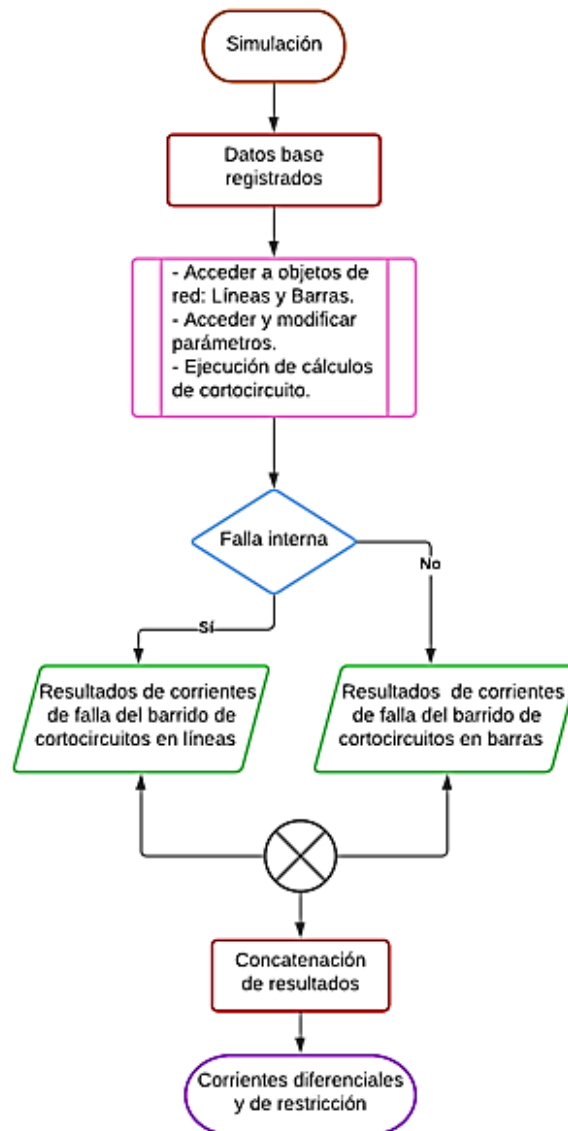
Simulación

Datos base registrados

- Acceder a objetos de red: Líneas y Barras.
- Acceder y modificar parámetros.
- Ejecución de cálculos de cortocircuito.

Falla interna

Sí

No

Resultados de corrientes de falla del barrido de cortocircuitos en líneas

Resultados de corrientes de falla del barrido de cortocircuitos en barras

Concatenación de resultados

Corrientes diferenciales y de restricción